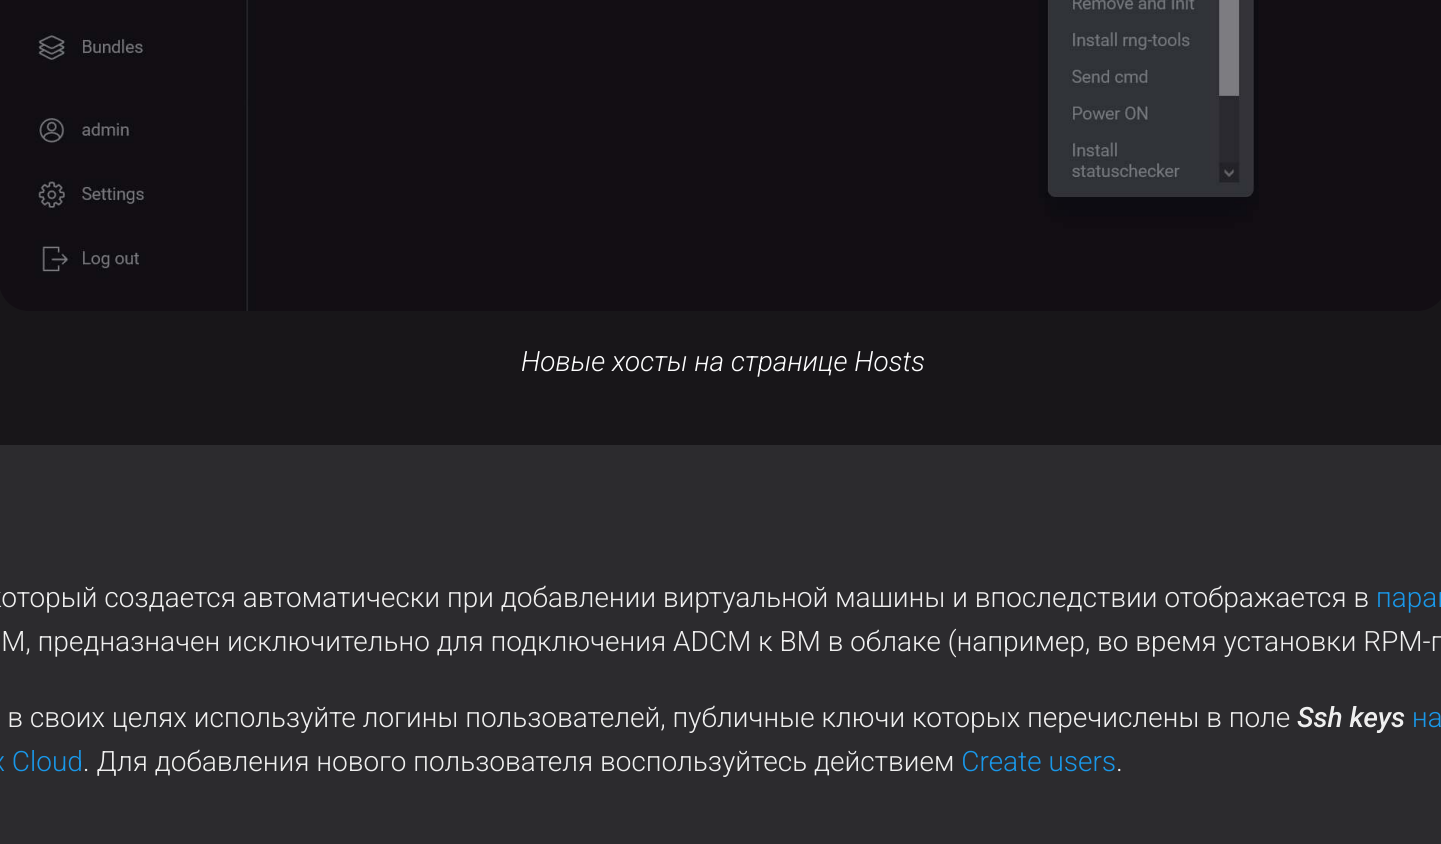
Bundles

admin

Settings

Log out

Remove and init
Install rng-tools
Send cmd
Power ON
Install statuschecker

Новые хосты на странице Hosts

оторый создается автоматически при добавлении виртуальной машины и впоследствии отображается в пара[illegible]
М, предназначен исключительно для подключения ADCM к ВМ в облаке (например, во время установки RPM-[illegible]

в своих целях используйте логины пользователей, публичные ключи которых перечислены в поле Ssh keys на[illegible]
Cloud. Для добавления нового пользователя воспользуйтесь действием Create users.